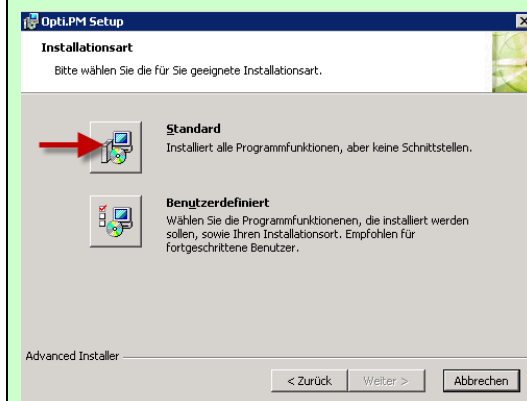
Opti.PM Setup

Installationsart

Bitte wählen Sie die für Sie geeignete Installationsart.

Standard
Installiert alle Programmfunktionen, aber keine Schnittstellen.

Benutzerdefiniert
Wählen Sie die Programmfunktionenen, die installiert werden sollen, sowie Ihren Installationsort. Empfohlen für fortgeschrittene Benutzer.

Advanced Installer

< Zurück | Weiter > | Abbrechen